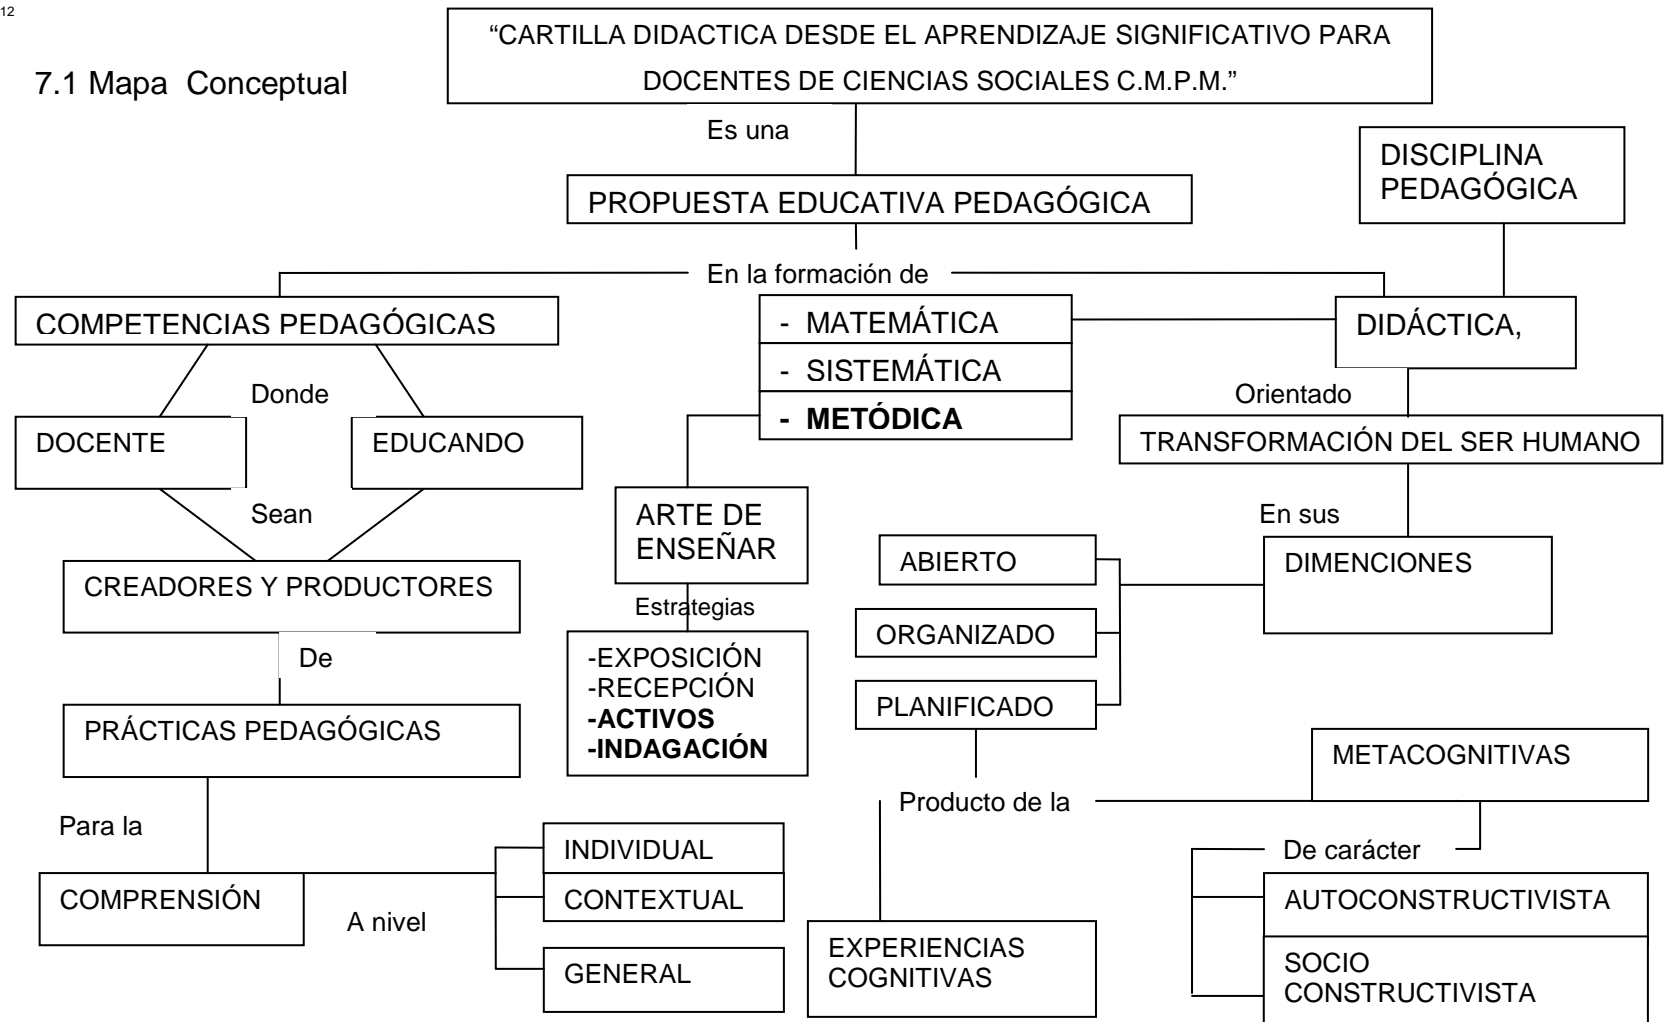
12

7.1 Mapa Conceptual

"CARTILLA DIDACTICA DESDE EL APRENDIZAJE SIGNIFICATIVO PARA DOCENTES DE CIENCIAS SOCIALES C.M.P.M."

Es una

PROPUESTA EDUCATIVA PEDAGÓGICA

DISCIPLINA PEDAGÓGICA

En la formación de

COMPETENCIAS PEDAGÓGICAS

- MATEMÁTICA
- SISTEMÁTICA
- **METÓDICA**

DIDÁCTICA,

Donde

DOCENTE

EDUCANDO

Orientado

TRANSFORMACIÓN DEL SER HUMANO

Sean

ARTE DE ENSEÑAR

En sus

DIMENCIONES

CREADORES Y PRODUCTORES

ABIERTO

ORGANIZADO

PLANIFICADO

Estrategias

-EXPOSICIÓN
-RECEPCIÓN
**-ACTIVOS**
**-INDAGACIÓN**

De

PRÁCTICAS PEDAGÓGICAS

METACOGNITIVAS

Producto de la

Para la

De carácter

COMPRENSIÓN

A nivel

INDIVIDUAL

CONTEXTUAL

GENERAL

EXPERIENCIAS COGNITIVAS

AUTOCONSTRUCTIVISTA

SOCIO CONSTRUCTIVISTA